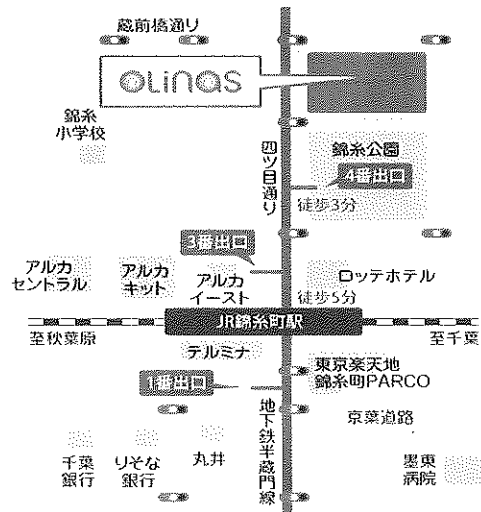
蔵前橋通り

olinas

錦糸小学校

錦糸公園

四ツ目通り

4番出口

徒歩3分

3番出口

アルカセントラル

アルカキット

アルカイースト

ロッテホテル

徒歩5分

至秋葉原

JR錦糸町駅

至千葉

テルミナ

東京楽天地錦糸町PARCO

1番出口

地下鉄半蔵門線

京葉道路

千葉銀行

りそな銀行

丸井

墨東病院